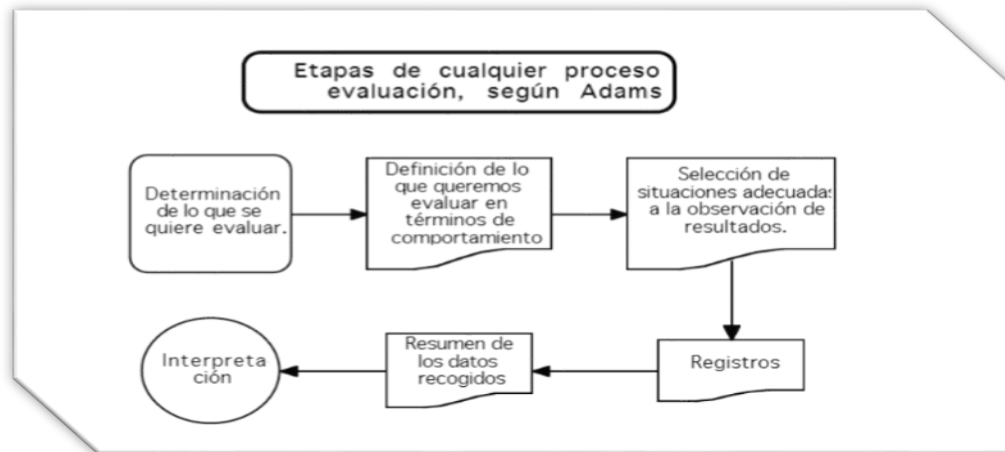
Etapas de cualquier proceso evaluación, según Adams

Determinación de lo que se quiere evaluar.

Definición de lo que queremos evaluar en términos de comportamiento

Selección de situaciones adecuadas a la observación de resultados.

Registros

Resumen de los datos recogidos

Interpreta ción